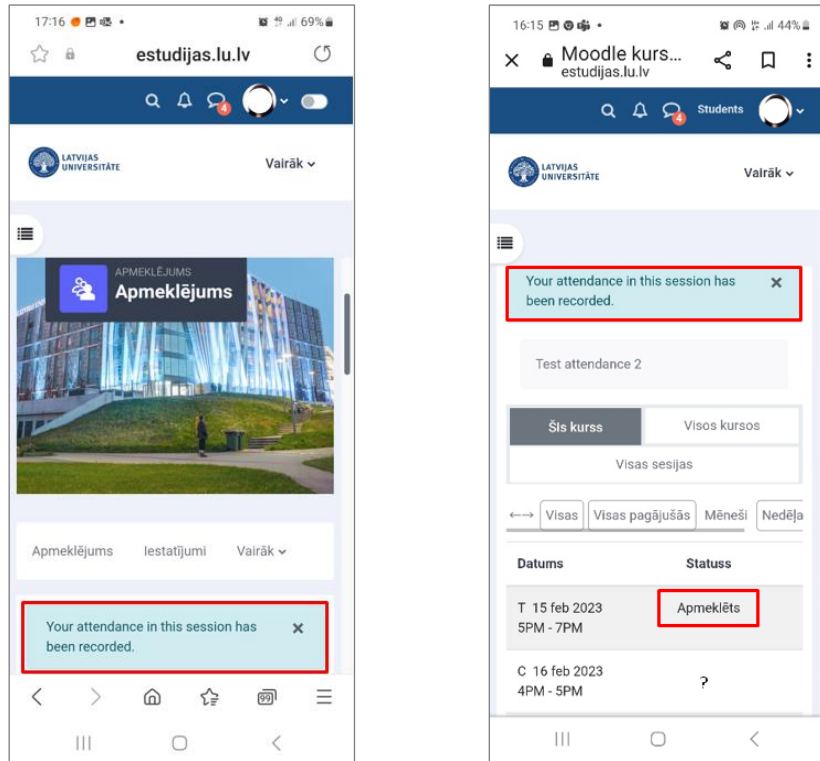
17:16 69%

estudijas.lu.lv

4

LATVIJAS UNIVERSITĀTE

Vairāk

APMEKLĒJUMS
Apmeklējums

Apmeklējums Iestatījumi Vairāk

Your attendance in this session has been recorded. ×

99

16:15 44%

Moodle kurs...
estudijas.lu.lv

4 Students

LATVIJAS UNIVERSITĀTE

Vairāk

Your attendance in this session has been recorded. ×

Test attendance 2

Šis kurss | Visos kursos
Visas sesijas

⟷ Visas | Visas pagājušās | Mēneši | Nedēļa

| Datums | Statuss |
|---|---|
| T 15 feb 2023 5PM - 7PM | Apmeklēts |
| C 16 feb 2023 4PM - 5PM | ? |